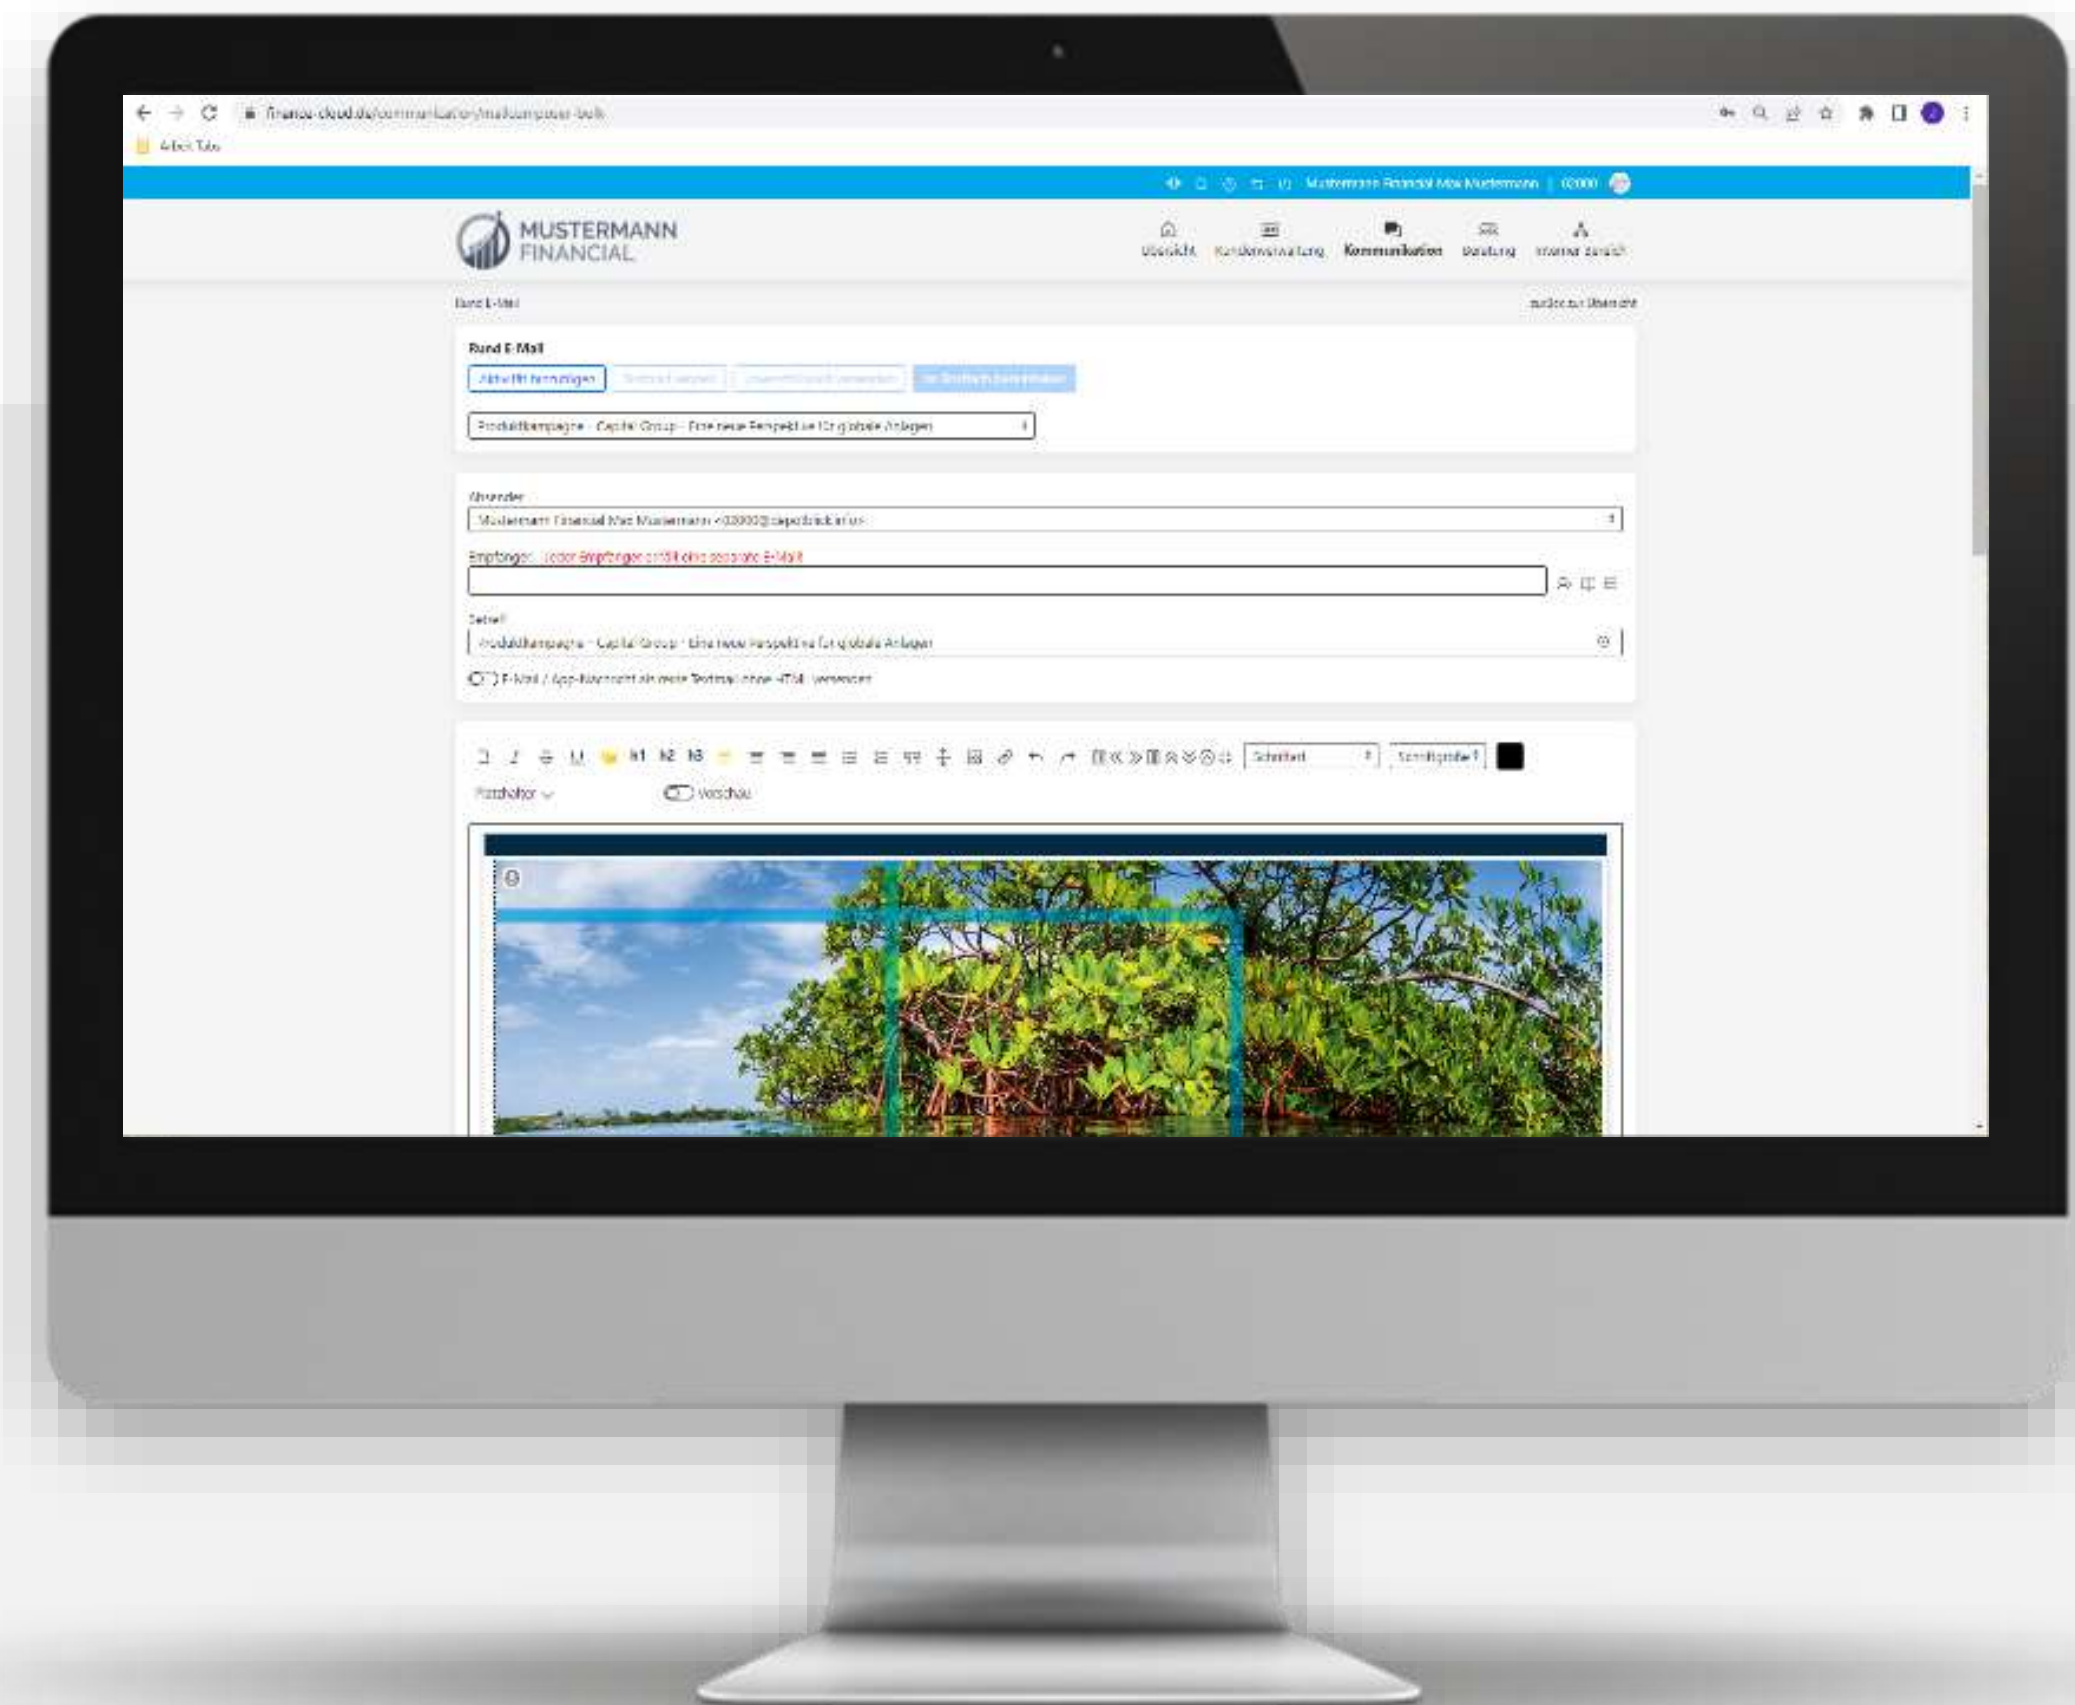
finance-cloud.de/communication/mailcomposer-bulk

Arbeit Tabs

Mustermann Financial Max Mustermann | 02000

MUSTERMANN FINANCIAL

Übersicht Kundenverwaltung Kommunikation Beratung Intranet zurück

Rund E-Mail

zurück zur Übersicht

Rund E-Mail

Aktuelle hinzufügen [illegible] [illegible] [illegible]

Produktkampagne - Capital Group - Eine neue Perspektive für globale Anlagen

Absender

Mustermann Financial Max Mustermann <02000@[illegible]>

Empfänger: Jeder Empfänger erhält eine separate E-Mail

Betreff

Produktkampagne - Capital Group - Eine neue Perspektive für globale Anlagen

E-Mail / App-Nachricht als reine Textmail ohne HTML versenden

H1 H2 H3

Schriftart

Schriftgröße

Platzhalter

Vorschau